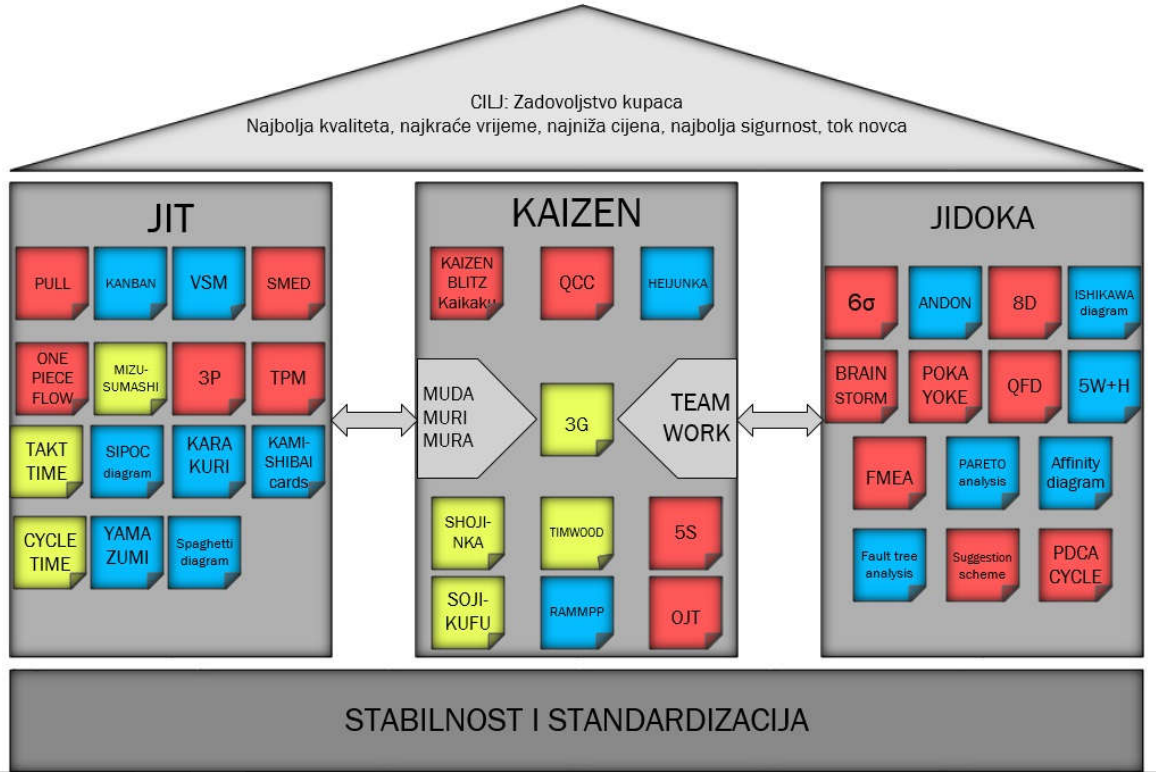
CILJ: Zadovoljstvo kupaca
Najbolja kvaliteta, najkraće vrijeme, najniža cijena, najbolja sigurnost, tok novca

JIT

PULL
KANBAN
VSM
SMED

ONE PIECE FLOW
MIZU-SUMASHI
3P
TPM

TAKT TIME
SIPOC diagram
KARA KURI
KAMI-SHIBAI cards

CYCLE TIME
YAMA ZUMI
Spaghetti diagram

KAIZEN

KAIZEN BLITZ Kaikaku
QCC
HEIJUNKA

MUDA MURI MURA
3G
TEAM WORK

SHOJI-NKA
TIMWOOD
5S

SOJI-KUFU
RAMMPP
OJT

JIDOKA

$6\sigma$
ANDON
8D
ISHIKAWA diagram

BRAIN STORM
POKA YOKE
QFD
5W+H

FMEA
PARETO analysis
Affinity diagram

Fault tree analysis
Suggestion scheme
PDCA CYCLE

STABILNOST I STANDARDIZACIJA